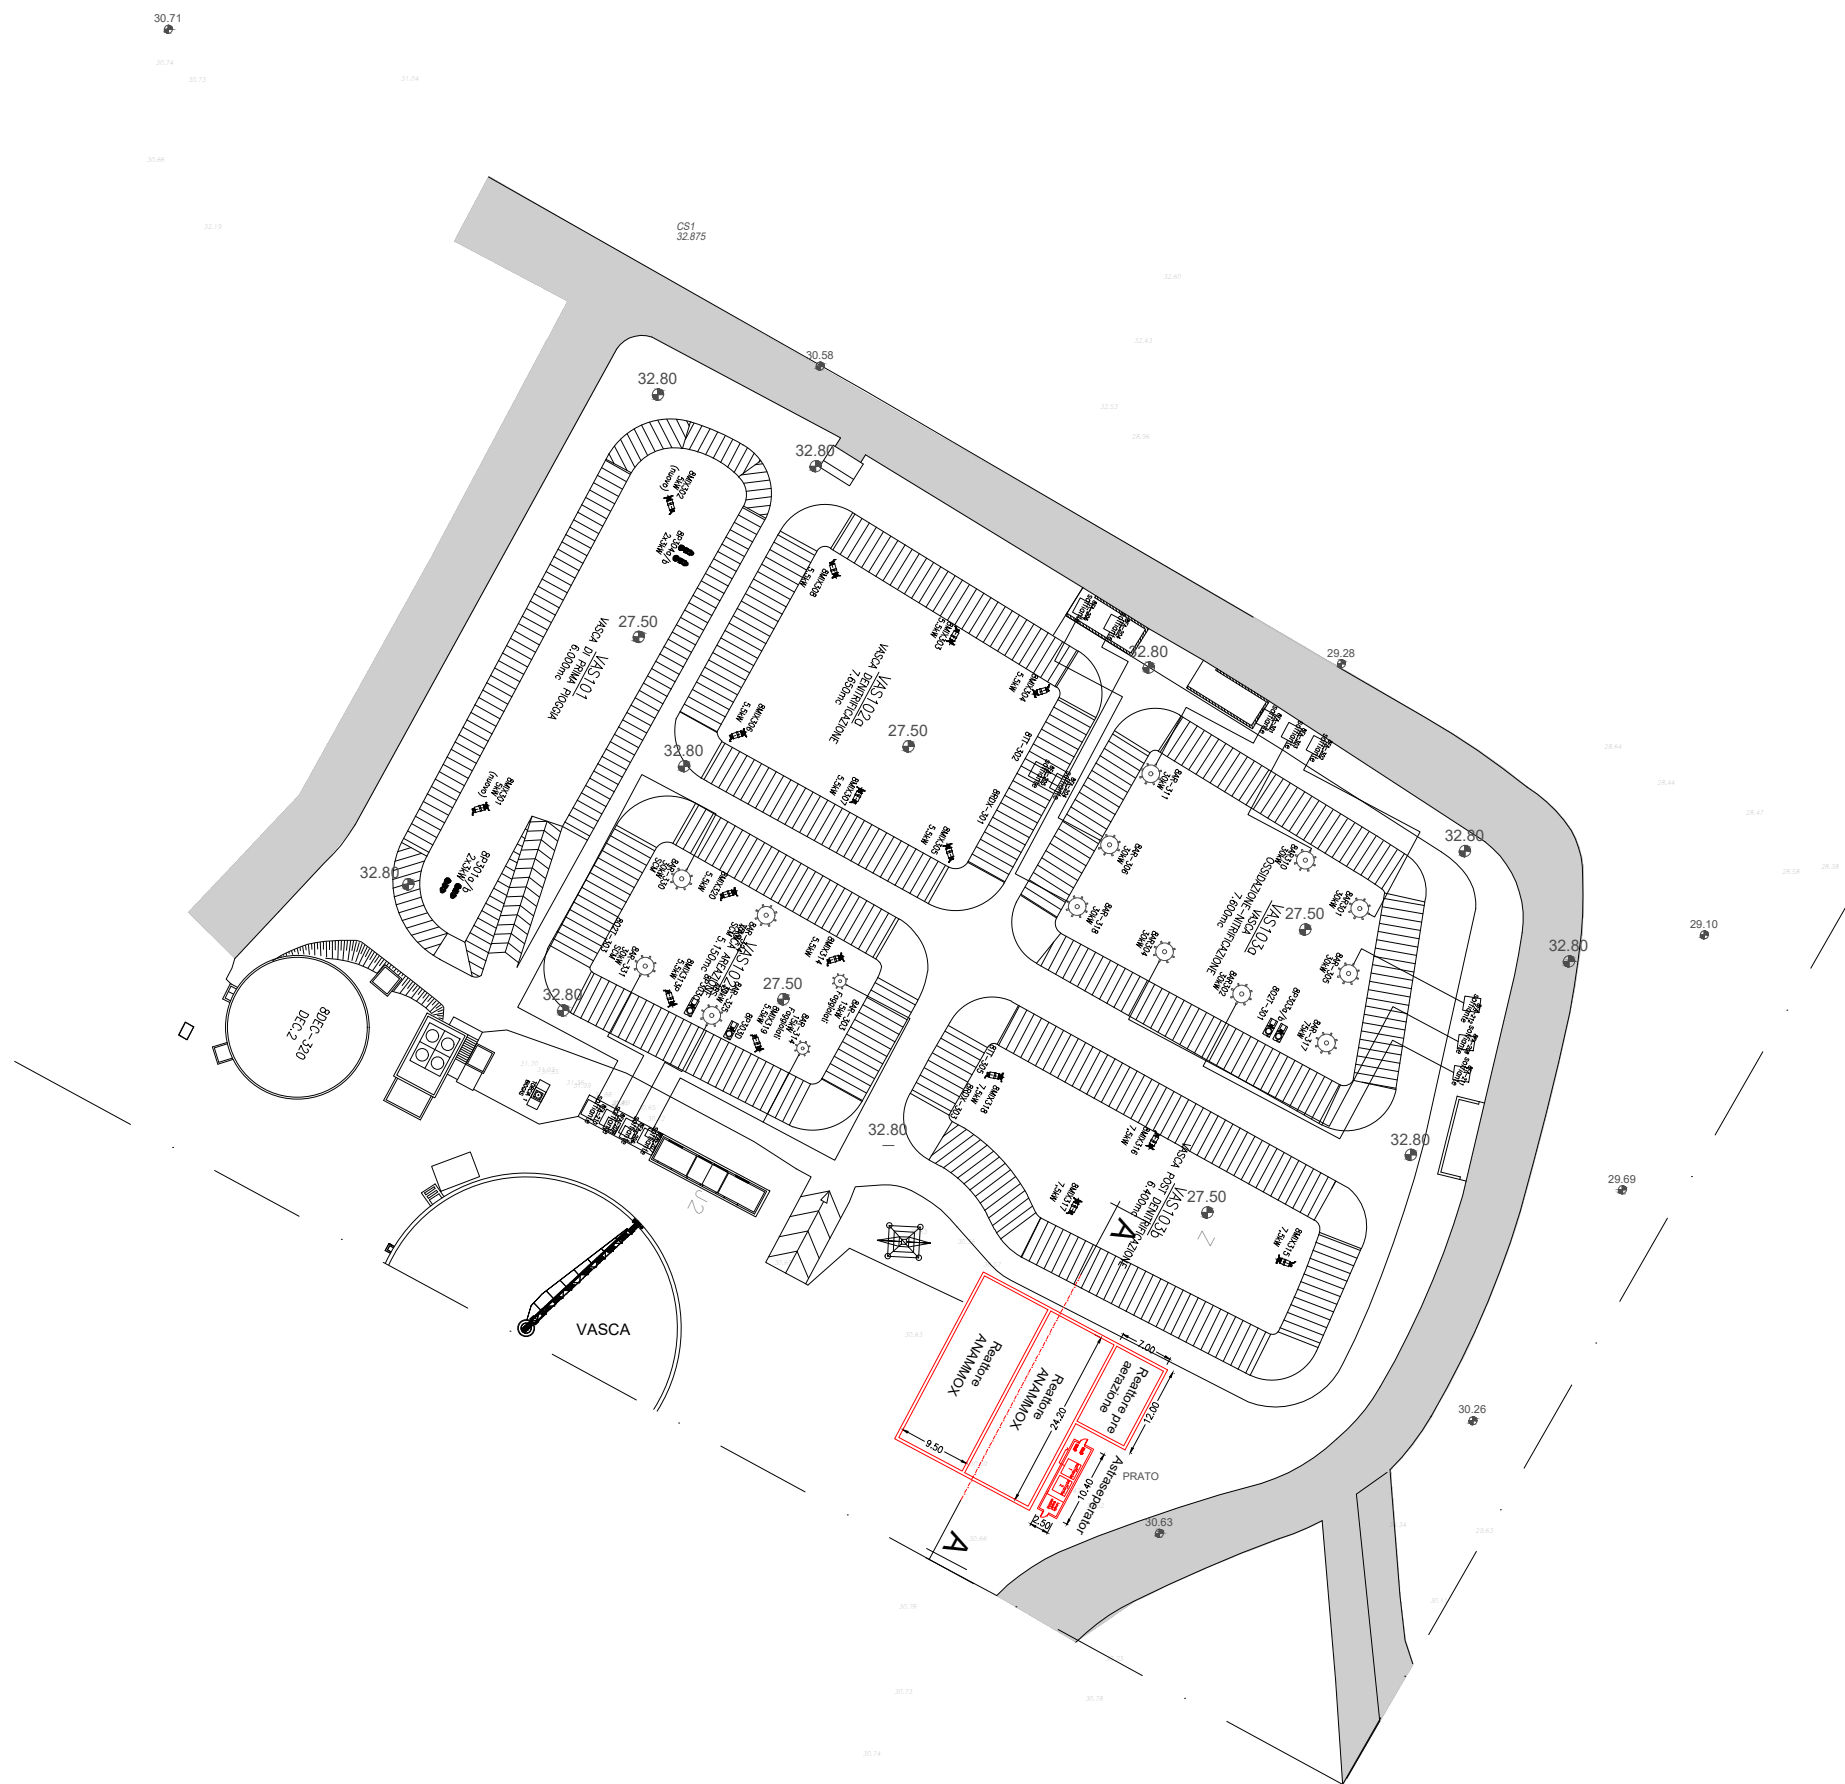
30.71

CS1
32.875

30.58

32.80

32.80

BMX302
5kW
(nuovo)

BP301a/b
2x3kW

VAS101
VASCA DI PRIMA PIOGGIA
6.000mc

27.50

BMX301
5kW
(nuovo)

BP301c/d
2x3kW

32.80

BMX308
5.5kW

BMX303
5.5kW

BMX304
5.5kW

VAS102a
VASCA DENITRIFICAZIONE
7.650mc

27.50

BMX306
5.5kW

BMX307
5.5kW

BMX305
5.5kW

BTT-302

BRDX-301

32.80

32.80

29.28

VAS103a
VASCA OSSIDAZIONE-NITRIFICAZIONE
7.600mc

27.50

32.80

32.80

29.10

VAS102b
VASCA AREAZIONE
5.150mc

27.50

32.80

BDEC-320
DEC.2

VAS103b
VASCA POST DENITRIFICAZIONE
6.400mc

27.50

32.80

32.80

29.69

VASCA

Reattore ANAMMOX

Reattore ANAMMOX

Reattore pre aerazione

7.00

12.00

24.20

9.50

10.40

2.50

Astrasseparator

PRATO

30.26

30.63

A

A